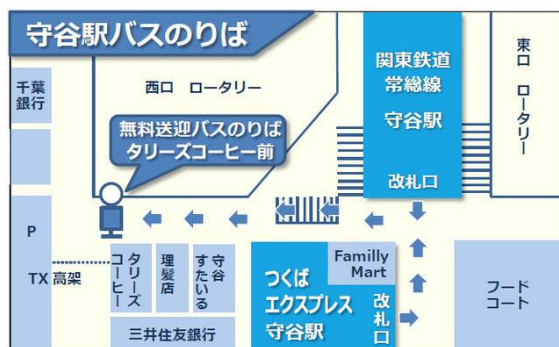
守谷駅バスのりば

千葉銀行

西口　ロータリー

無料送迎バスのりば
タリーズコーヒー前

関東鉄道
常総線
守谷駅

改札口

東口　ロータリー

P

TX 高架

タリーズコーヒー

理髪店

すたいる守谷

Familly Mart

つくば
エクスプレス
守谷駅

改札口

フードコート

三井住友銀行